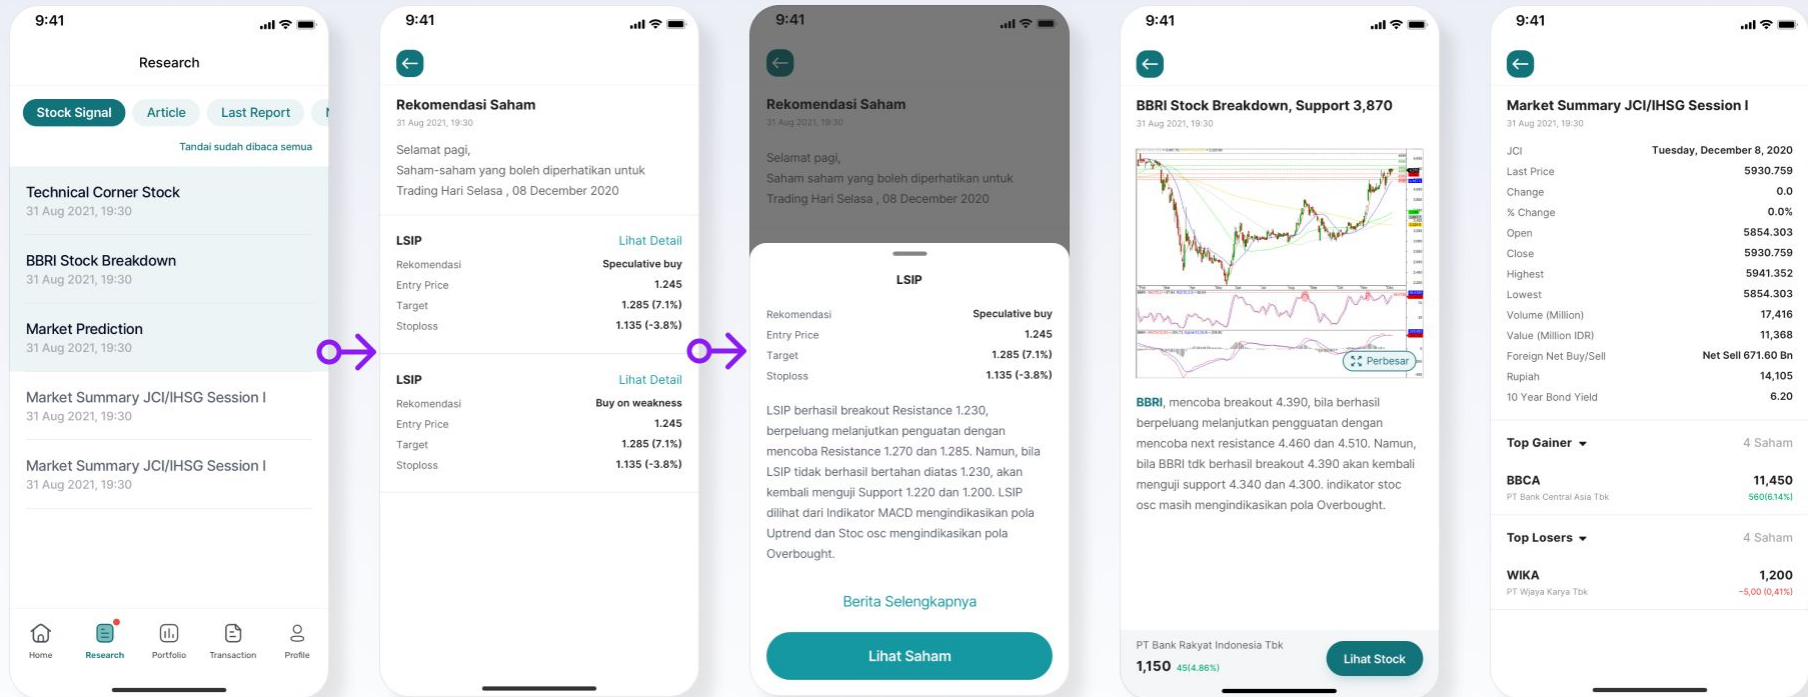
9:41

Research

Stock Signal Article Last Report N

Tandai sudah dibaca semua

Technical Corner Stock
31 Aug 2021, 19:30

BBRI Stock Breakdown
31 Aug 2021, 19:30

Market Prediction
31 Aug 2021, 19:30

Market Summary JCI/IHSG Session I
31 Aug 2021, 19:30

Market Summary JCI/IHSG Session I
31 Aug 2021, 19:30

Home Research Portfolio Transaction Profile

9:41

Rekomendasi Saham
31 Aug 2021, 19:30

Selamat pagi,
Saham-saham yang boleh diperhatikan untuk Trading Hari Selasa , 08 December 2020

LSIP Lihat Detail
| Rekomendasi | Speculative buy |
|---|---|
| Entry Price | 1.245 |
| Target | 1.285 (7.1%) |
| Stoploss | 1.135 (-3.8%) |

LSIP Lihat Detail
| Rekomendasi | Buy on weakness |
|---|---|
| Entry Price | 1.245 |
| Target | 1.285 (7.1%) |
| Stoploss | 1.135 (-3.8%) |

9:41

Rekomendasi Saham
31 Aug 2021, 19:30

Selamat pagi,
Saham saham yang boleh diperhatikan untuk Trading Hari Selasa , 08 December 2020

LSIP
| Rekomendasi | Speculative buy |
|---|---|
| Entry Price | 1.245 |
| Target | 1.285 (7.1%) |
| Stoploss | 1.135 (-3.8%) |

LSIP berhasil breakout Resistance 1.230, berpeluang melanjutkan penguatan dengan mencoba Resistance 1.270 dan 1.285. Namun, bila LSIP tidak berhasil bertahan diatas 1.230, akan kembali menguji Support 1.220 dan 1.200. LSIP dilihat dari Indikator MACD mengindikasikan pola Uptrend dan Stoc osc mengindikasikan pola Overbought.

Berita Selengkapnya

Lihat Saham

9:41

BBRI Stock Breakdown, Support 3,870
31 Aug 2021, 19:30

Perbesar

BBRI, mencoba breakout 4.390, bila berhasil berpeluang melanjutkan penguatan dengan mencoba next resistance 4.460 dan 4.510. Namun, bila BBRI tdk berhasil breakout 4.390 akan kembali menguji support 4.340 dan 4.300. indikator stoc osc masih mengindikasikan pola Overbought.

PT Bank Rakyat Indonesia Tbk
1,150 45(4.86%)
Lihat Stock

9:41

Market Summary JCI/IHSG Session I
31 Aug 2021, 19:30

| JCI | Tuesday, December 8, 2020 |
|---|---|
| Last Price | 5930.759 |
| Change | 0.0 |
| % Change | 0.0% |
| Open | 5854.303 |
| Close | 5930.759 |
| Highest | 5941.352 |
| Lowest | 5854.303 |
| Volume (Million) | 17,416 |
| Value (Million IDR) | 11,368 |
| Foreign Net Buy/Sell | Net Sell 671.60 Bn |
| Rupiah | 14,105 |
| 10 Year Bond Yield | 6.20 |

Top Gainer 4 Saham

BBCA 11,450
PT Bank Central Asia Tbk 560(6.14%)

Top Losers 4 Saham

WIKA 1,200
PT Wijaya Karya Tbk -5,00 (0,41%)